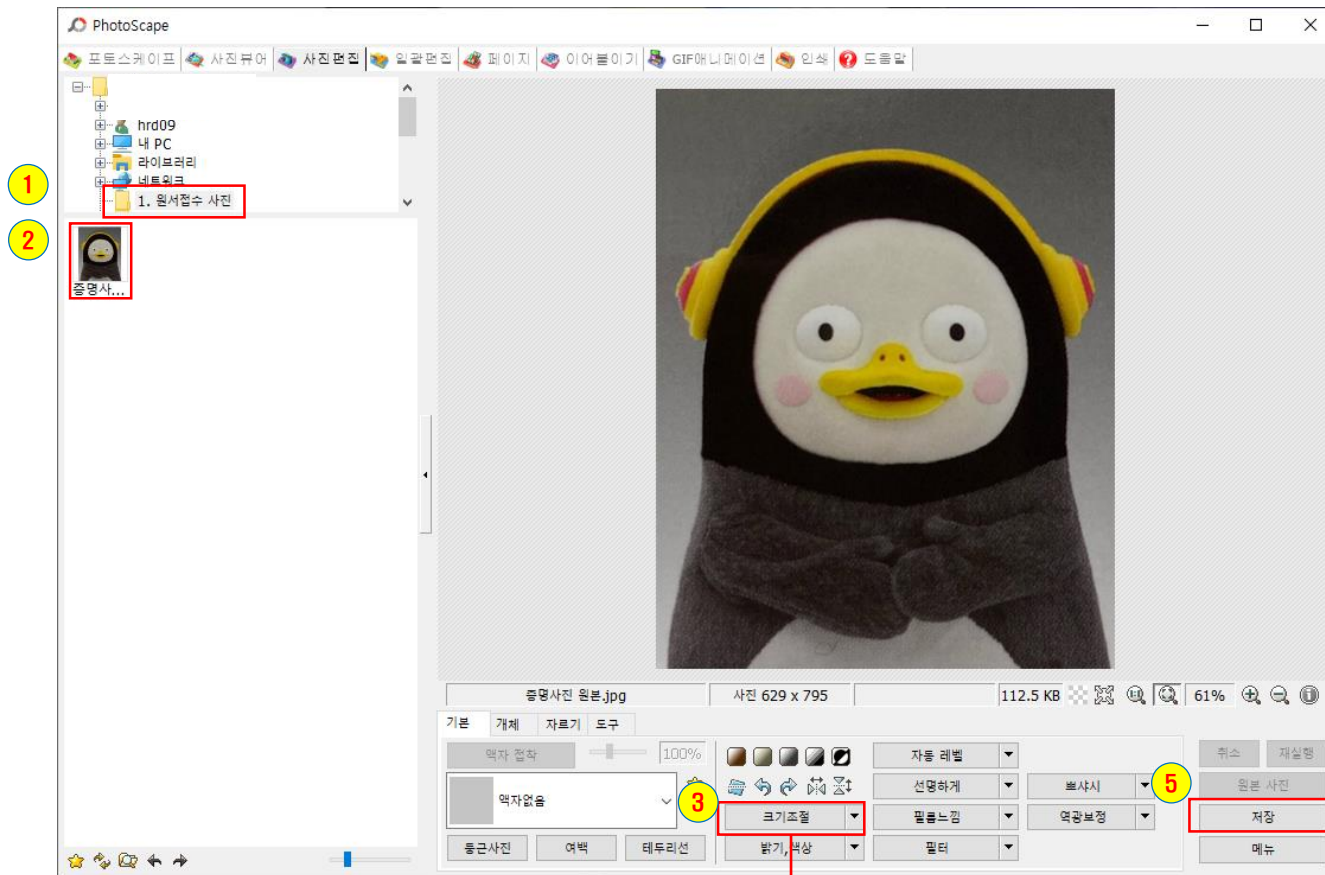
PhotoScape

포토스케이프 | 사진뷰어 | 사진편집 | 일괄편집 | 페이지 | 이어붙이기 | GIF애니메이션 | 인쇄 | 도움말

hrd09
내 PC
라이브러리
네트워크
1. 원서접수 사진

1
2
증명사...

증명사진 원본.jpg
사진 629 x 795
112.5 KB
61%

기본 | 개체 | 자르기 | 도구

액자 적용
100%
액자없음
둥근사진
여백
테두리선

3
크기조절
밝기,색상
자동 레벨
선명하게
필름느낌
필터
뽀샤시
역광보정

5
취소
재실행
원본 사진
저장
메뉴